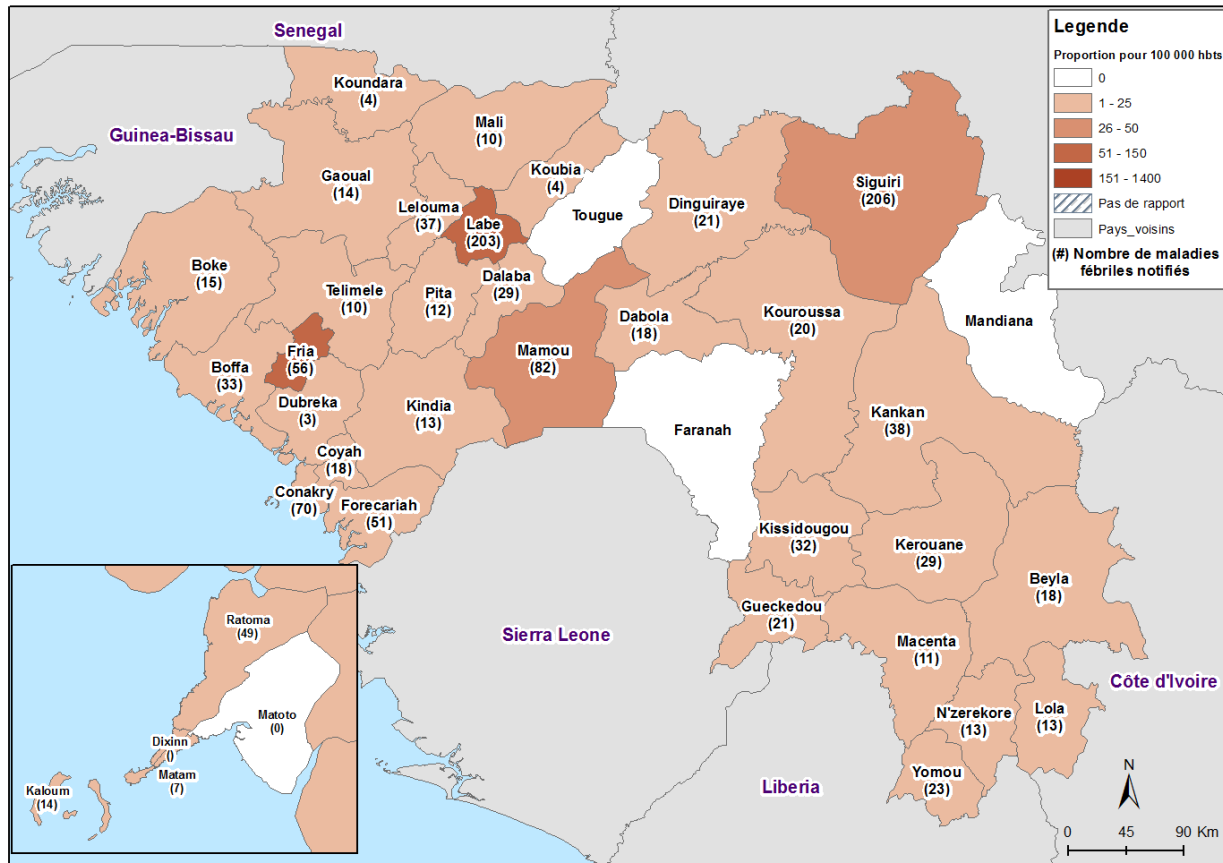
Legende

Proportion pour 100 000 hbts

0

1 - 25

26 - 50

51 - 150

151 - 1400

Pas de rapport

Pays_voisins

(#) Nombre de maladies fébriles notifiés

Senegal

Guinea-Bissau

Koundara (4)

Mali (10)

Gaoual (14)

Koubia (4)

Tougue

Dinguiraye (21)

Siguiri (206)

Lelouma (37)

Labe (203)

Boke (15)

Telimele (10)

Pita (12)

Dalaba (29)

Mandiana

Dabola (18)

Kouroussa (20)

Fria (56)

Mamou (82)

Boffa (33)

Dubreka (3)

Kindia (13)

Faranah

Kankan (38)

Coyah (18)

Conakry (70)

Forecariah (51)

Kissidougou (32)

Kerouane (29)

Beyla (18)

Sierra Leone

Gueckedou (21)

Macenta (11)

Côte d'Ivoire

N'zerekore (13)

Lola (13)

Yomou (23)

Liberia

Ratoma (49)

Matoto (0)

Dixinn ()

Matam (7)

Kaloum (14)

N

0 45 90 Km